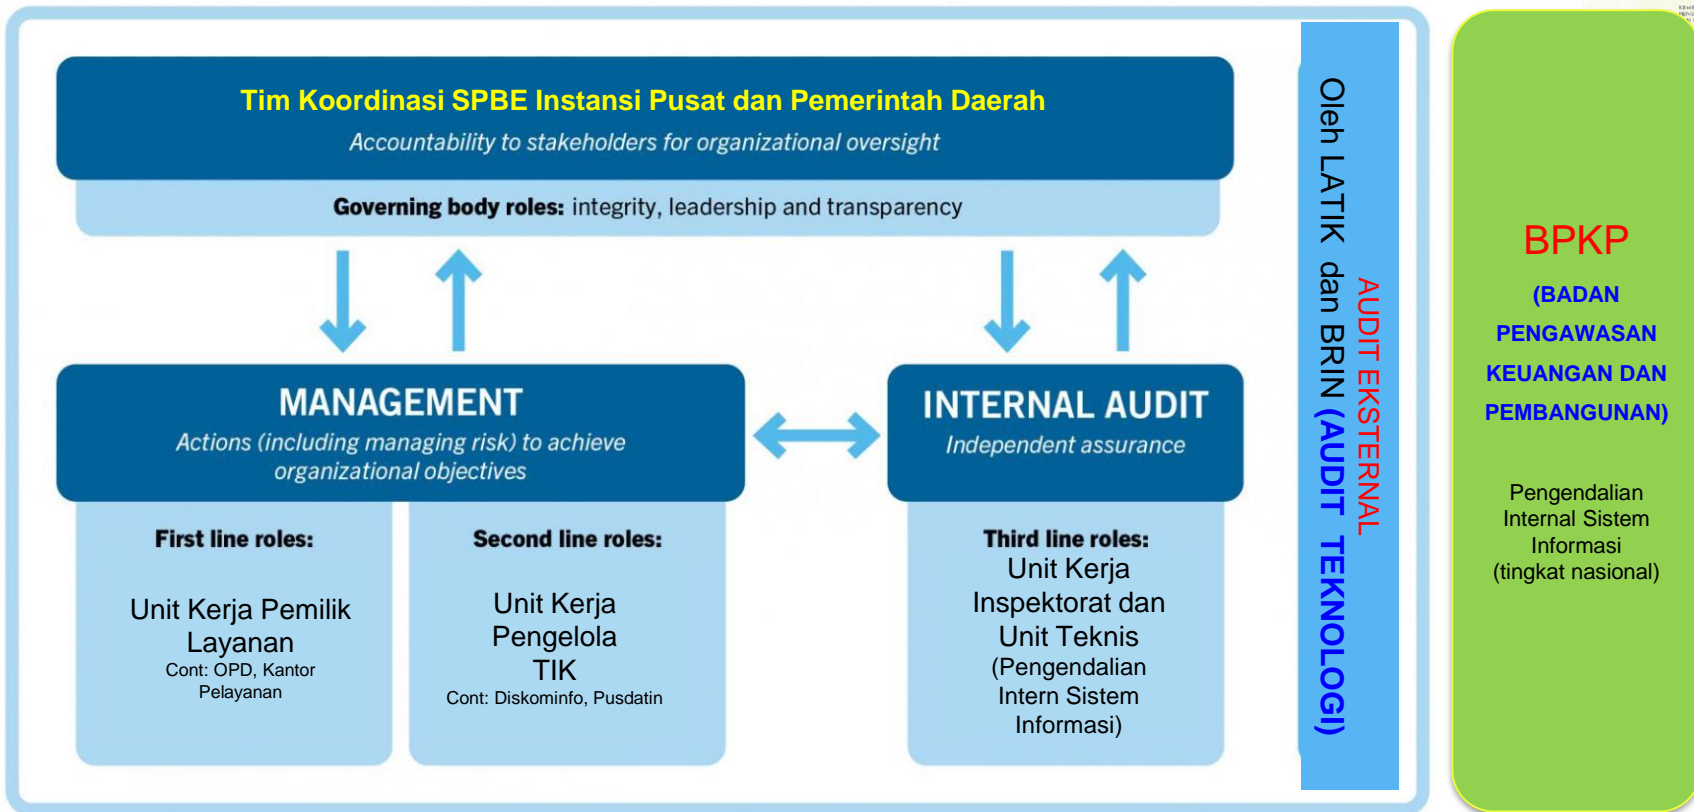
Tim Koordinasi SPBE Instansi Pusat dan Pemerintah Daerah
Accountability to stakeholders for organizational oversight

Governing body roles: integrity, leadership and transparency

MANAGEMENT
Actions (including managing risk) to achieve organizational objectives

INTERNAL AUDIT
Independent assurance

First line roles:
Unit Kerja Pemilik Layanan
Cont: OPD, Kantor Pelayanan

Second line roles:
Unit Kerja Pengelola TIK
Cont: Diskominfo, Pusdatin

Third line roles:
Unit Kerja Inspektorat dan Unit Teknis (Pengendalian Intern Sistem Informasi)

Oleh LATIK dan BRIN (AUDIT TEKNOLOGI)

AUDIT EKSTERNAL

BPKP
(BADAN PENGAWASAN KEUANGAN DAN PEMBANGUNAN)

Pengendalian Internal Sistem Informasi (tingkat nasional)